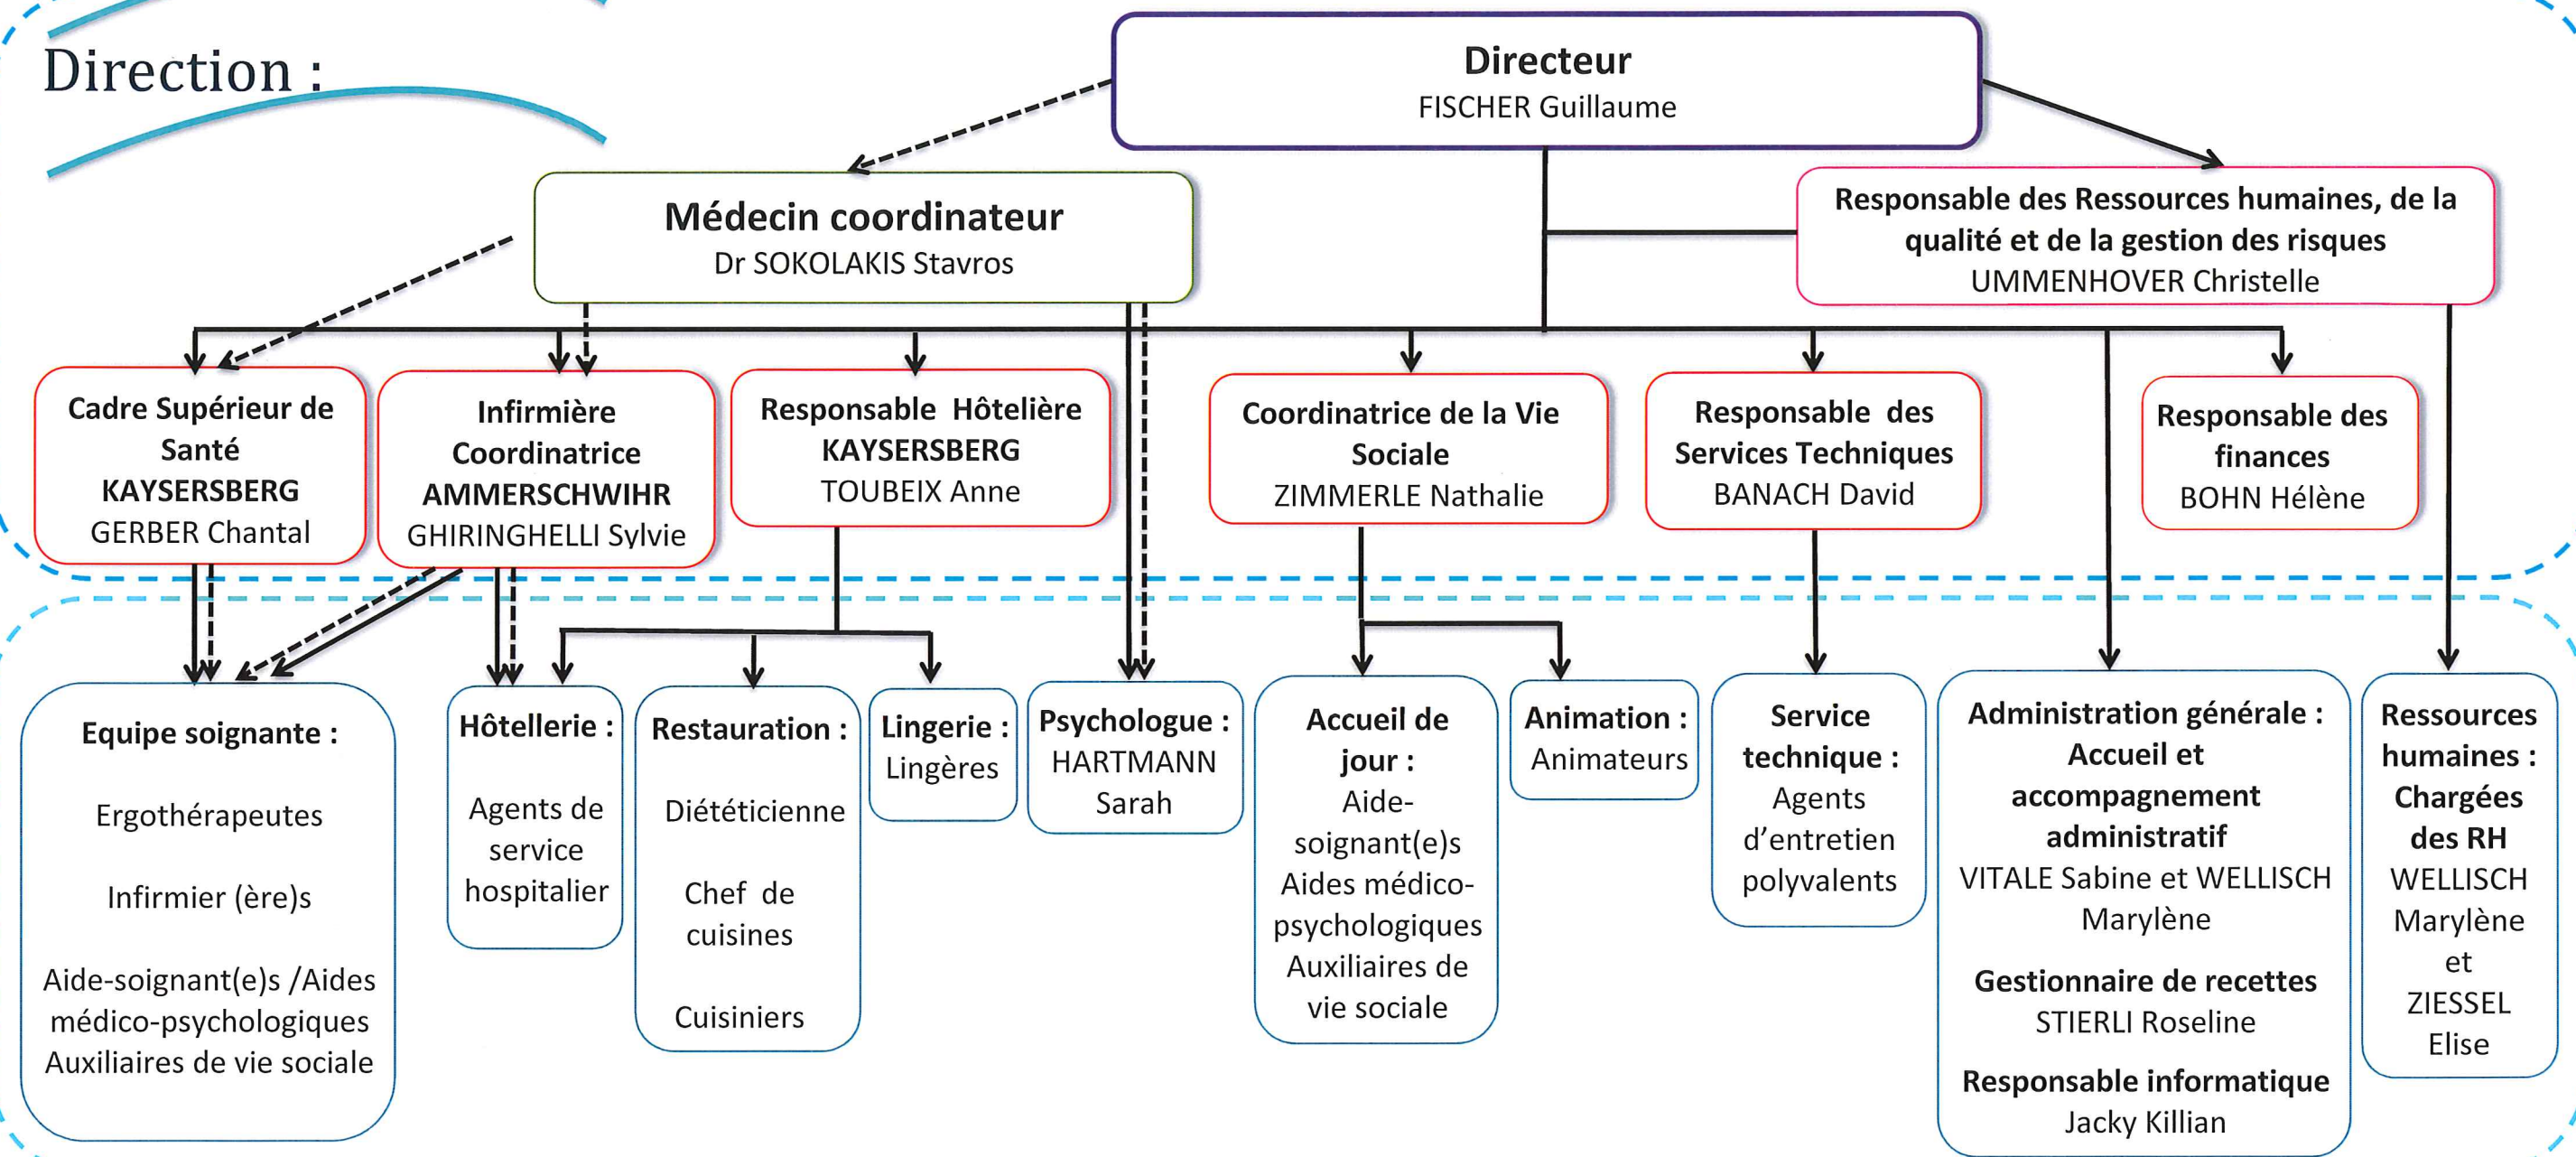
Direction :

Directeur
FISCHER Guillaume

Médecin coordinateur
Dr SOKOLAKIS Stavros

Responsable des Ressources humaines, de la qualité et de la gestion des risques
UMMENHOVER Christelle

Cadre Supérieur de Santé
KAYSERSBERG
GERBER Chantal

Infirmière Coordinatrice
AMMERSCHWIHR
GHIRINGHELLI Sylvie

Responsable Hôtelière
KAYSERSBERG
TOUBEIX Anne

Coordinatrice de la Vie Sociale
ZIMMERLE Nathalie

Responsable des Services Techniques
BANACH David

Responsable des finances
BOHN Hélène

Equipe soignante :
Ergothérapeutes
Infirmier (ère)s
Aide-soignant(e)s /Aides médico-psychologiques
Auxiliaires de vie sociale

Hôtellerie :
Agents de service hospitalier

Restauration :
Diététicienne
Chef de cuisines
Cuisiniers

Lingerie :
Lingères

Psychologue :
HARTMANN Sarah

Accueil de jour :
Aide-soignant(e)s
Aides médico-psychologiques
Auxiliaires de vie sociale

Animation :
Animateurs

Service technique :
Agents d'entretien polyvalents

Administration générale :
Accueil et accompagnement administratif
VITALE Sabine et WELLISCH Marylène
Gestionnaire de recettes
STIERLI Roseline
Responsable informatique
Jacky Killian

Ressources humaines :
Chargées des RH
WELLISCH Marylène
et
ZIESSEL Elise